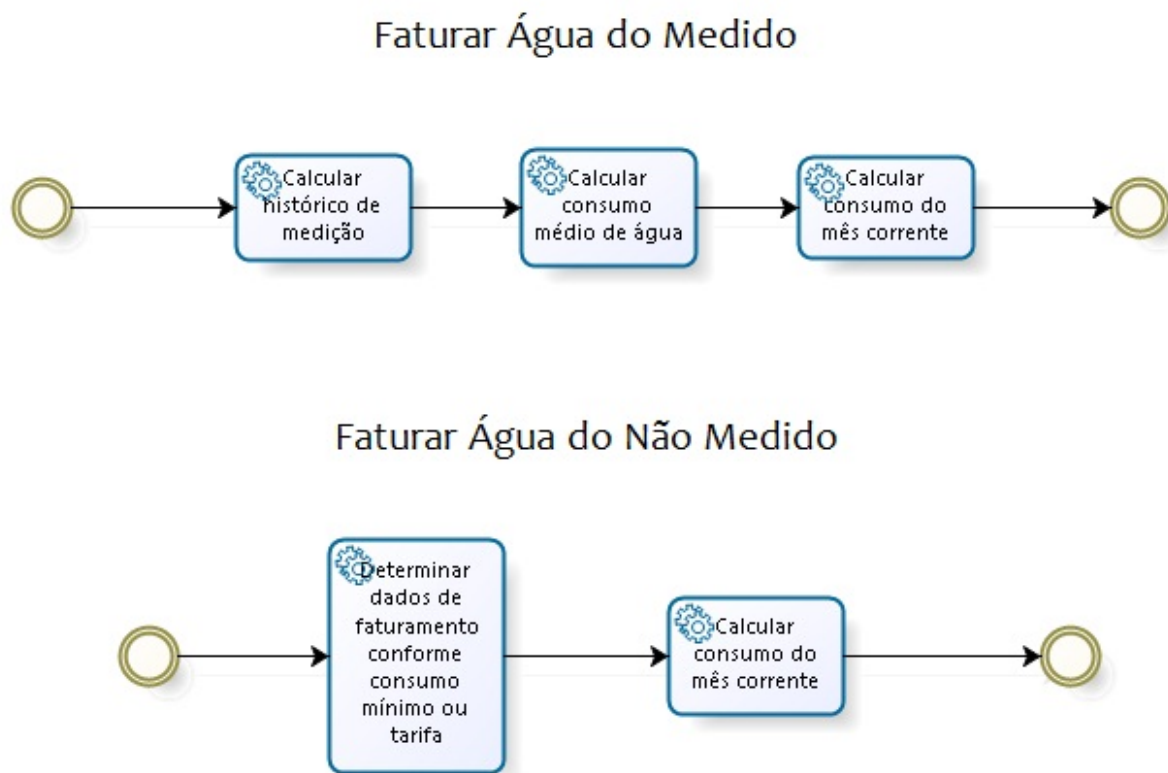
Faturar Água do Medido

Calcular histórico de medição

Calcular consumo médio de água

Calcular consumo do mês corrente

Faturar Água do Não Medido

Determinar dados de faturamento conforme consumo mínimo ou tarifa

Calcular consumo do mês corrente